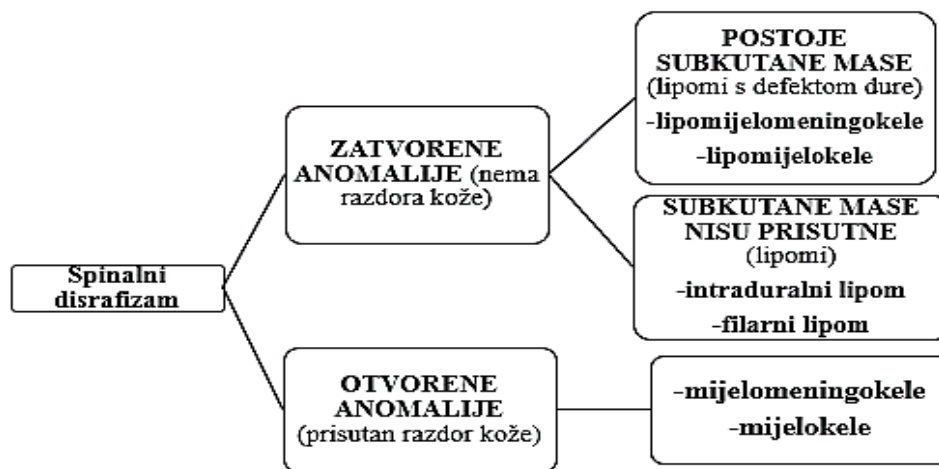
Spinalni disrafizam

ZATVORENE ANOMALIJE (nema razdora kože)

POSTOJE SUBKUTANE MASE (lipomi s defektom dure)

-lipomijelomeningokele

-lipomijelokele

SUBKUTANE MASE NISU PRISUTNE (lipomi)

-intraduralni lipom

-filarni lipom

OTVORENE ANOMALIJE (prisutan razdor kože)

-mijelomeningokele

-mijelokele